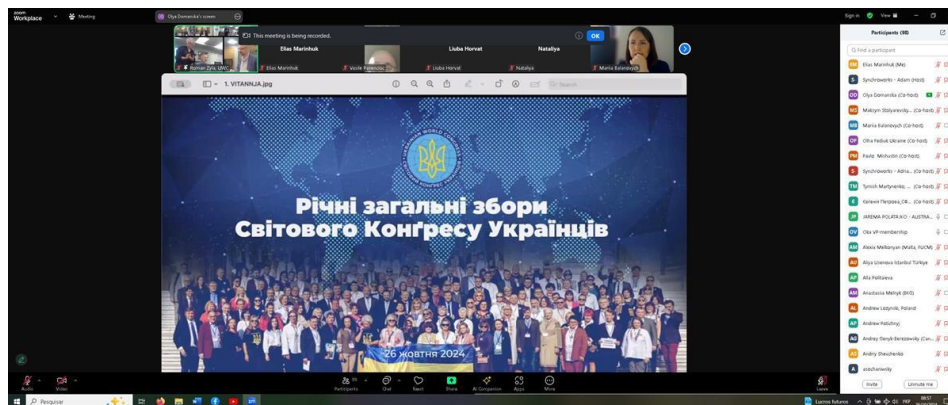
zoom Workplace Meeting Olya Domanska's screen

This meeting is being recorded. OK

Roman Zyla UWC Elias Marinhuk Vasile Paraschiv Liuba Horvat Nataliya Maria Balanovych

Elias Marinhuk Liuba Horvat Nataliya

1. VITANNJA.jpg

UKRAINIAN WORLD CONGRESS

Річні загальні збори Світового Конґресу Українців

26 жовтня 2024

Participants (98)

Find a participant

Elias Marinhuk (Me)

Synchrowerks - Adam (Host)

Olya Domanska (Co-host)

Malcolm (Co-host)

Maria Balanovych (Co-host)

Olha Feduk Ukraine (Co-host)

Pavlo Mohurzin (Co-host)

Synchrowerks - Adria... (Co-host)

Tymish Martynenko... (Co-host)

Галина Петраша... (Co-host)

JARENA POLATAIKO - AUSTRA...

Olia VP-membership

Alexis Melkonyan (Malta, NUCM)

Aliya Uzenova Istanbul Türkiye

Alla Potliuieva

Anastasia Melnyk (NIS)

Andrew Lozynskij, Poland

Andrew Patuhovy

Andrey Banyk-Berezowsky (Can...

Andriy Shevchenko

aoschanivsky

Invite Unmute me

Audio Video Participants Chat React Share AI Companion Apps More Leave

Pesquisar

Lucros futuros POR 08:57